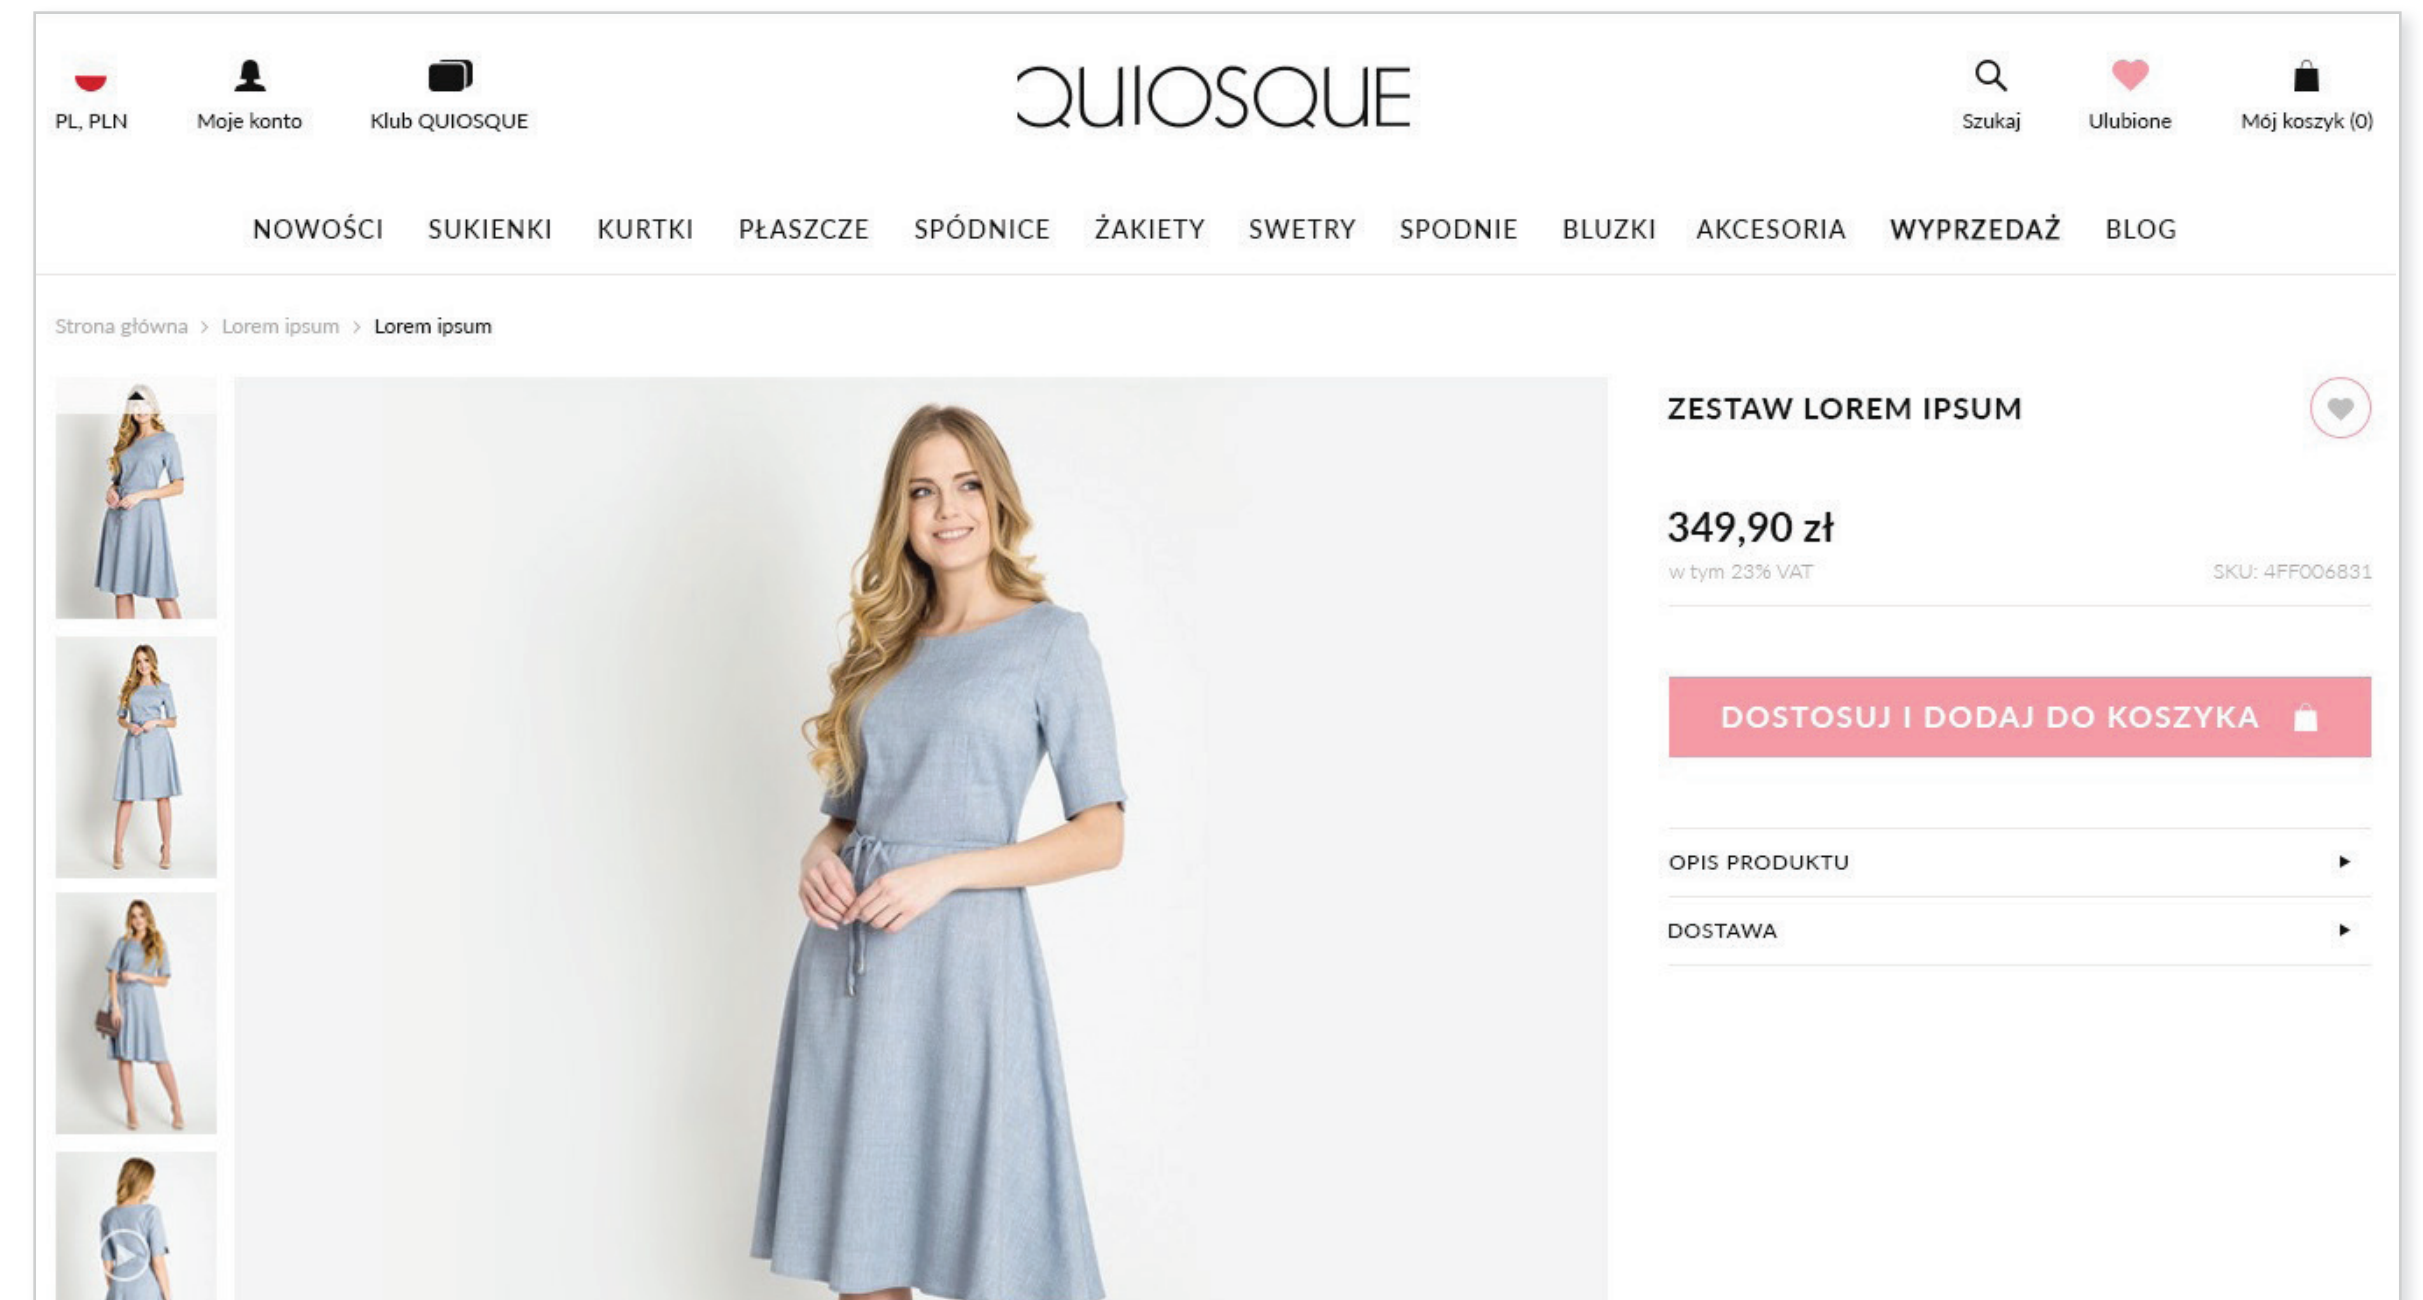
PL, PLN Moje konto Klub QUIOSQUE

QUIOSQUE

Szukaj Ulubione Mój koszyk (0)

NOWOŚCI SUKIENKI KURTKI PŁASZCZE SPÓDNICE ŻAKIETY SWETRY SPODNIE BLUZKI AKCESORIA WYPRZEDAŻ BLOG

Strona główna > Lorem ipsum > Lorem ipsum

ZESTAW LOREM IPSUM

349,90 zł

w tym 23% VAT

SKU: 4FF006831

DOSTOSUJ I DODAJ DO KOSZYKA

OPIS PRODUKTU

DOSTAWA